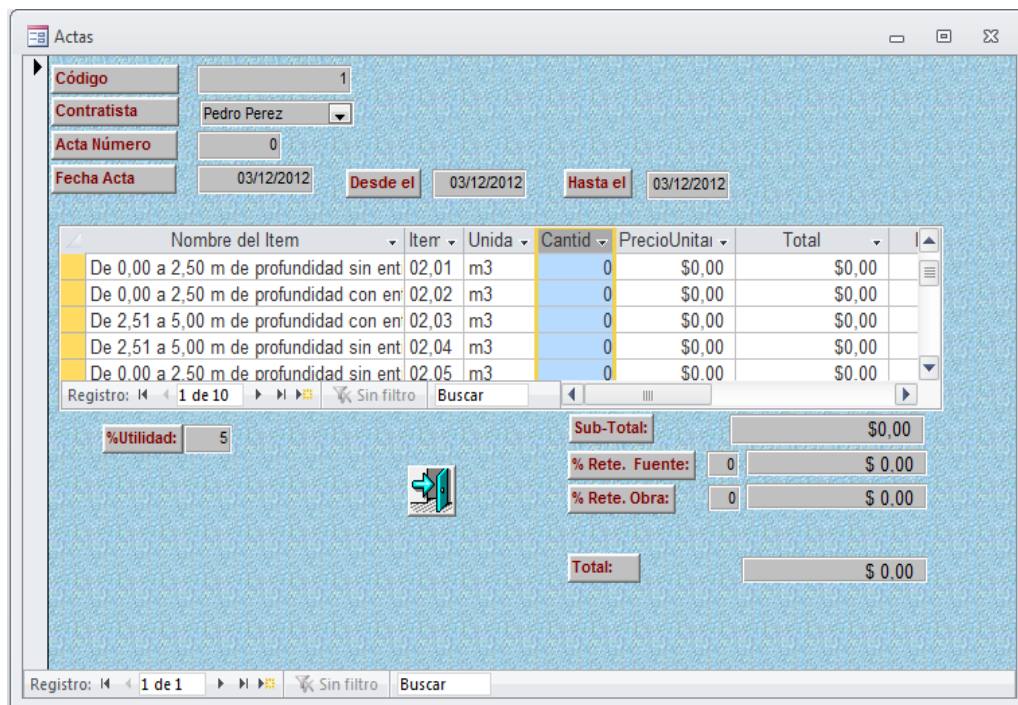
Actas

Código 1
Contratista Pedro Perez
Acta Número 0
Fecha Acta 03/12/2012 Desde el 03/12/2012 Hasta el 03/12/2012

| Nombre del Item | Item | Unida | Cantid | PrecioUnitai | Total |
|---|---|---|---|---|---|
| De 0,00 a 2,50 m de profundidad sin ent | 02,01 | m3 | 0 | $0,00 | $0,00 |
| De 0,00 a 2,50 m de profundidad con en | 02,02 | m3 | 0 | $0,00 | $0,00 |
| De 2,51 a 5,00 m de profundidad con en | 02,03 | m3 | 0 | $0,00 | $0,00 |
| De 2,51 a 5,00 m de profundidad sin ent | 02,04 | m3 | 0 | $0,00 | $0,00 |
| De 0,00 a 2,50 m de profundidad sin ent | 02,05 | m3 | 0 | $0,00 | $0,00 |

Registro: 1 de 10 Sin filtro Buscar

%Utilidad: 5
Sub-Total: $0,00
% Rete. Fuente: 0 $ 0,00
% Rete. Obra: 0 $ 0,00
Total: $ 0,00

Registro: 1 de 1 Sin filtro Buscar